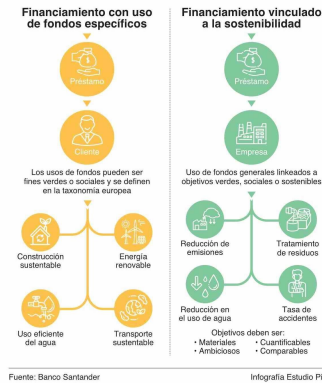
Financiamiento con uso de fondos específicos

Préstamo

Cliente

Los usos de fondos pueden ser fines verdes o sociales y se definen en la taxonomía europea

Construcción sustentable

Energía renovable

Uso eficiente del agua

Transporte sustentable

Financiamiento vinculado a la sostenibilidad

Préstamo

Empresa

Uso de fondos generales linkeados a objetivos verdes, sociales o sostenibles

Reducción de emisiones

Tratamiento de residuos

Reducción en el uso de agua

Tasa de accidentes

Objetivos deben ser:
• Materiales • Cuantificables
• Ambiciosos • Comparables

Fuente: Banco Santander

Infografía Estudio Pi